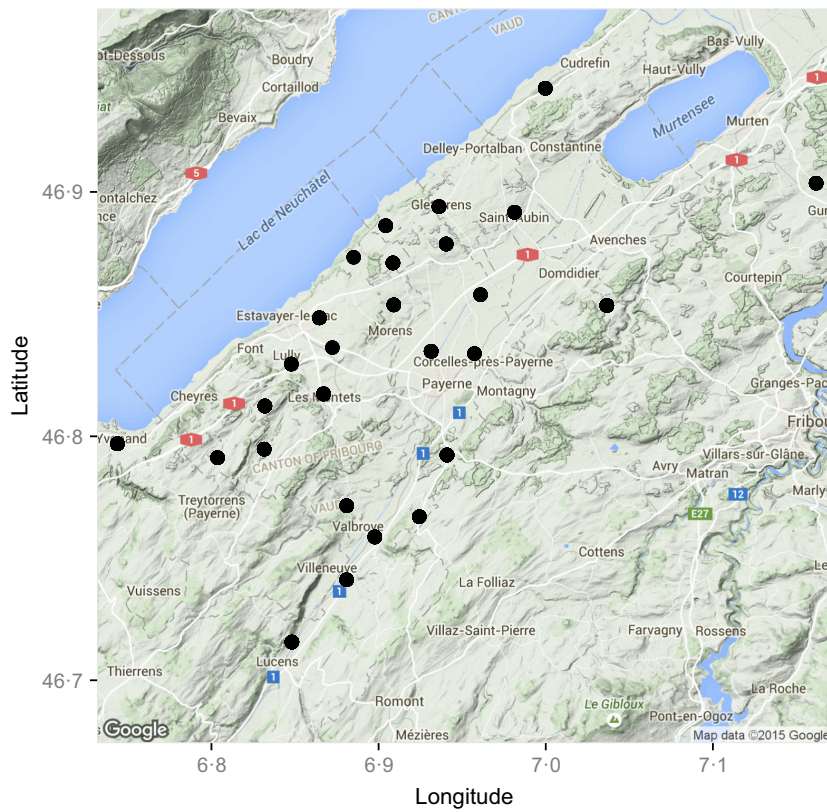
CANTON
VAUD
ot-Dessous
Boudry
Cortaillod
Bevaix
Bas-Vully
Cudrefin
Haut-Vully
Murtensee
Murten
Delley-Portalban
Constantine
5
1
ontalchez
Lac de Neuchâtel
Gletterens
Saint-Aubin
Avenches
Domdidier
1
Courtepin
Gur
Estavayer-le-Lac
Morens
Font
Lully
Corcelles-près-Payerne
Payerne
Montagny
Cheyres
1
Les Montets
Granges-Pac
Yvonand
1
1
CANTON DE FRIBOURG
1
Avry
Matran
Villars-sur-Glâne
Fribou
Marly
12
E27
Treytorrens (Payerne)
VAUD
Valbroye
Cottens
Villeneuve
1
La Folliaz
Vuissens
Villaz-Saint-Pierre
Farvagny
Rossens
Thierrens
Lucens
1
Romont
Le Gibloux
Pont-en-Ogoz
La Roche
Google
Mézières
Map data ©2015 Google
46·9
46·8
46·7
Latitude
6·8
6·9
7·0
7·1
Longitude